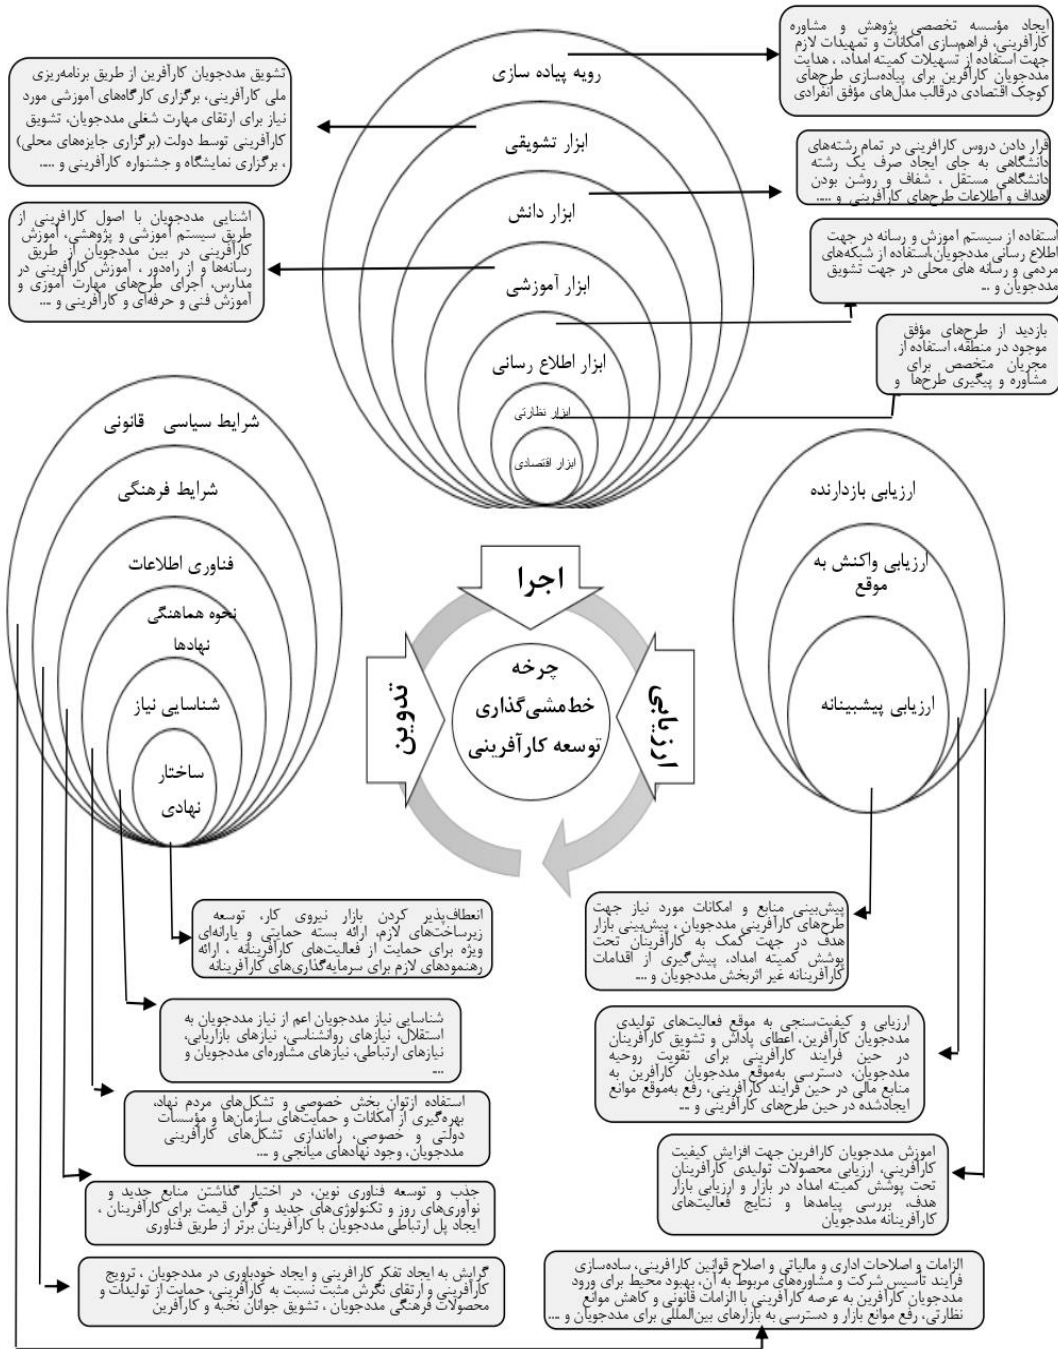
ایجاد مؤسسه تخصصی پژوهش و مشاوره کارآفرینی، فراهم‌سازی امکانات و تمهیدات لازم جهت استفاده از تسهیلات کمیته امداد، هدایت مددجویان کارآفرین برای پیاده‌سازی طرح‌های کوچک اقتصادی درقالب مدل‌های مؤفق انفرادی

رویه پیاده سازی

تشویق مددجویان کارآفرین از طریق برنامه‌ریزی ملی کارآفرینی، برگزاری کارگاه‌های آموزشی مورد نیاز برای ارتقای مهارت شغلی مددجویان، تشویق کارآفرینی توسط دولت (برگزاری جایزه‌های محلی) ، برگزاری نمایشگاه و جشنواره کارآفرینی و ....

ابزار تشویقی

قرار دادن دروس کارآفرینی در تمام رشته‌های دانشگاهی به جای ایجاد صرف یک رشته دانشگاهی مستقل ، شفاف و روشن بودن اهداف و اطلاعات طرح‌های کارآفرینی و ....

ابزار دانش

اشنایی مددجویان با اصول کارآفرینی از طریق سیستم آموزشی و پژوهشی، آموزش کارآفرینی در بین مددجویان از طریق رسانه‌ها و از راه‌دور ، آموزش کارآفرینی در مدارس، اجرای طرح‌های مهارت آموزی و آموزش فنی و حرفه‌ای و کارآفرینی و ...

استفاده از سیستم اموزش و رسانه در جهت اطلاع رسانی مددجویان،استفاده از شبکه‌های مردمی و رسانه های محلی در جهت تشویق مددجویان و ..

ابزار آموزشی

ابزار اطلاع رسانی

بازدید از طرح‌های مؤفق موجود در منطقه، استفاده از مجریان متخصص برای مشاوره و پیگیری طرح‌ها و

ابزار نظارتی

ابزار اقتصادی

شرایط سیاسی قانونی

شرایط فرهنگی

فناوری اطلاعات

نحوه هماهنگی نهادها

شناسایی نیاز

ساختار نهادی

ارزیابی بازدارنده

ارزیابی واکنش به موقع

ارزیابی پیشبینانه

اجرا

تدوین

ارزیابی

چرخه خط‌مشی‌گذاری توسعه کارآفرینی

انعطاف‌پذیر کردن بازار نیروی کار، توسعه زیرساخت‌های لازم، ارائه بسته حمایتی و یارانه‌ای ویژه برای حمایت از فعالیت‌های کارآفرینانه ، ارائه رهنمودهای لازم برای سرمایه‌گذاری‌های کارآفرینانه

پیش‌بینی منابع و امکانات مورد نیاز جهت طرح‌های کارآفرینی مددجویان ، پیش‌بینی بازار هدف در جهت کمک به کارآفرینان تحت پوشش کمیته امداد، پیش‌گیری از اقدامات کارآفرینانه غیر اثربخش مددجویان و ...

شناسایی نیاز مددجویان اعم از نیاز مددجویان به استقلال، نیازهای روانشناسی، نیازهای بازاریابی، نیازهای ارتباطی، نیازهای مشاوره‌ای مددجویان و ...

ارزیابی و کیفیت‌سنجی به موقع فعالیت‌های تولیدی مددجویان کارآفرین، اعطای پاداش و تشویق کارآفرینان در حین فرایند کارآفرینی برای تقویت روحیه مددجویان، دسترسی به‌موقع مددجویان کارآفرین به منابع مالی در حین فرایند کارآفرینی، رفع به‌موقع موانع ایجادشده در حین طرح‌های کارآفرینی و ...

استفاده ازتوان بخش خصوصی و تشکل‌های مردم نهاد، بهره‌گیری از امکانات و حمایت‌های سازمان‌ها و مؤسسات دولتی و خصوصی، راه‌اندازی تشکل‌های کارآفرینی مددجویان، وجود نهادهای میانجی و ...

اموزش مددجویان کارافرین جهت افزایش کیفیت کارآفرینی، ارزیابی محصولات تولیدی کارآفرینان تحت پوشش کمیته امداد در بازار و ارزیابی بازار هدف، بررسی پیامدها و نتایج فعالیت‌های کارآفرینانه مددجویان

جذب و توسعه فناوری نوین، در اختیار گذاشتن منابع جدید و نوآوری‌های روز و تکنولوژی‌های جدید و گران قیمت برای کارآفرینان ، ایجاد پل ارتباطی مددجویان با کارآفرینان برتر از طریق فناوری

گرایش به ایجاد تفکر کارافرینی و ایجاد خودباوری در مددجویان ، ترویج کارآفرینی و ارتقای نگرش مثبت نسبت به کارآفرینی، حمایت از تولیدات و محصولات فرهنگی مددجویان ، تشویق جوانان نخبه و کارآفرین

الزامات و اصلاحات اداری و مالیاتی و اصلاح قوانین کارافرینی، ساده‌سازی فرایند تأسیس شرکت و مشاوره‌های مربوط به آن، بهبود محیط برای ورود مددجویان کارآفرین به عرصه کارآفرینی با الزامات قانونی و کاهش موانع نظارتی، رفع موانع بازار و دسترسی به بازارهای بین‌المللی برای مددجویان و ...